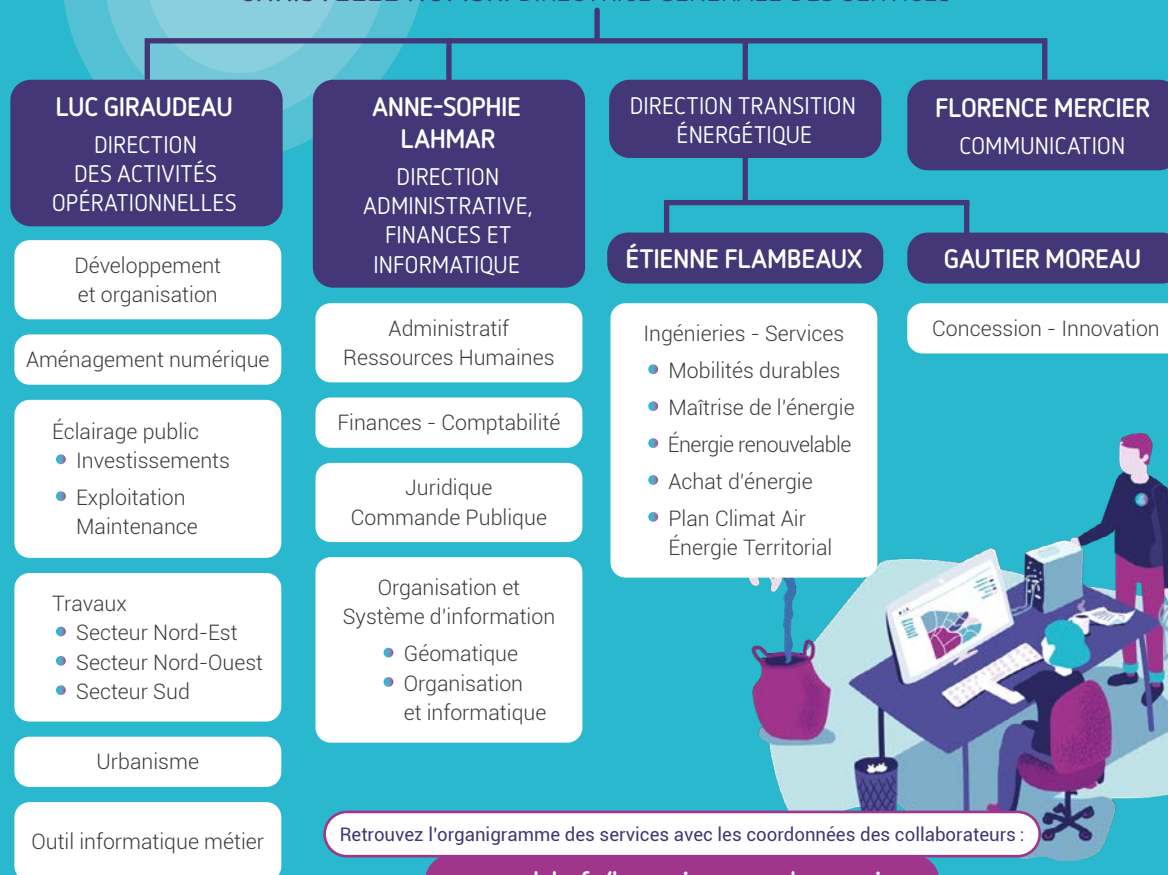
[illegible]

LUC GIRAUDEAU
DIRECTION DES ACTIVITÉS OPÉRATIONNELLES

Développement et organisation

Aménagement numérique

Éclairage public
- Investissements
- Exploitation Maintenance

Travaux
- Secteur Nord-Est
- Secteur Nord-Ouest
- Secteur Sud

Urbanisme

Outil informatique métier

ANNE-SOPHIE LAHMAR
DIRECTION ADMINISTRATIVE, FINANCES ET INFORMATIQUE

Administratif
Ressources Humaines

Finances - Comptabilité

Juridique
Commande Publique

Organisation et Système d'information
- Géomatique
- Organisation et informatique

DIRECTION TRANSITION ÉNERGÉTIQUE

ÉTIENNE FLAMBEAUX

Ingénieries - Services
- Mobilités durables
- Maîtrise de l'énergie
- Énergie renouvelable
- Achat d'énergie
- Plan Climat Air Énergie Territorial

FLORENCE MERCIER
COMMUNICATION

GAUTIER MOREAU

Concession - Innovation

Retrouvez l'organigramme des services avec les coordonnées des collaborateurs :

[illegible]